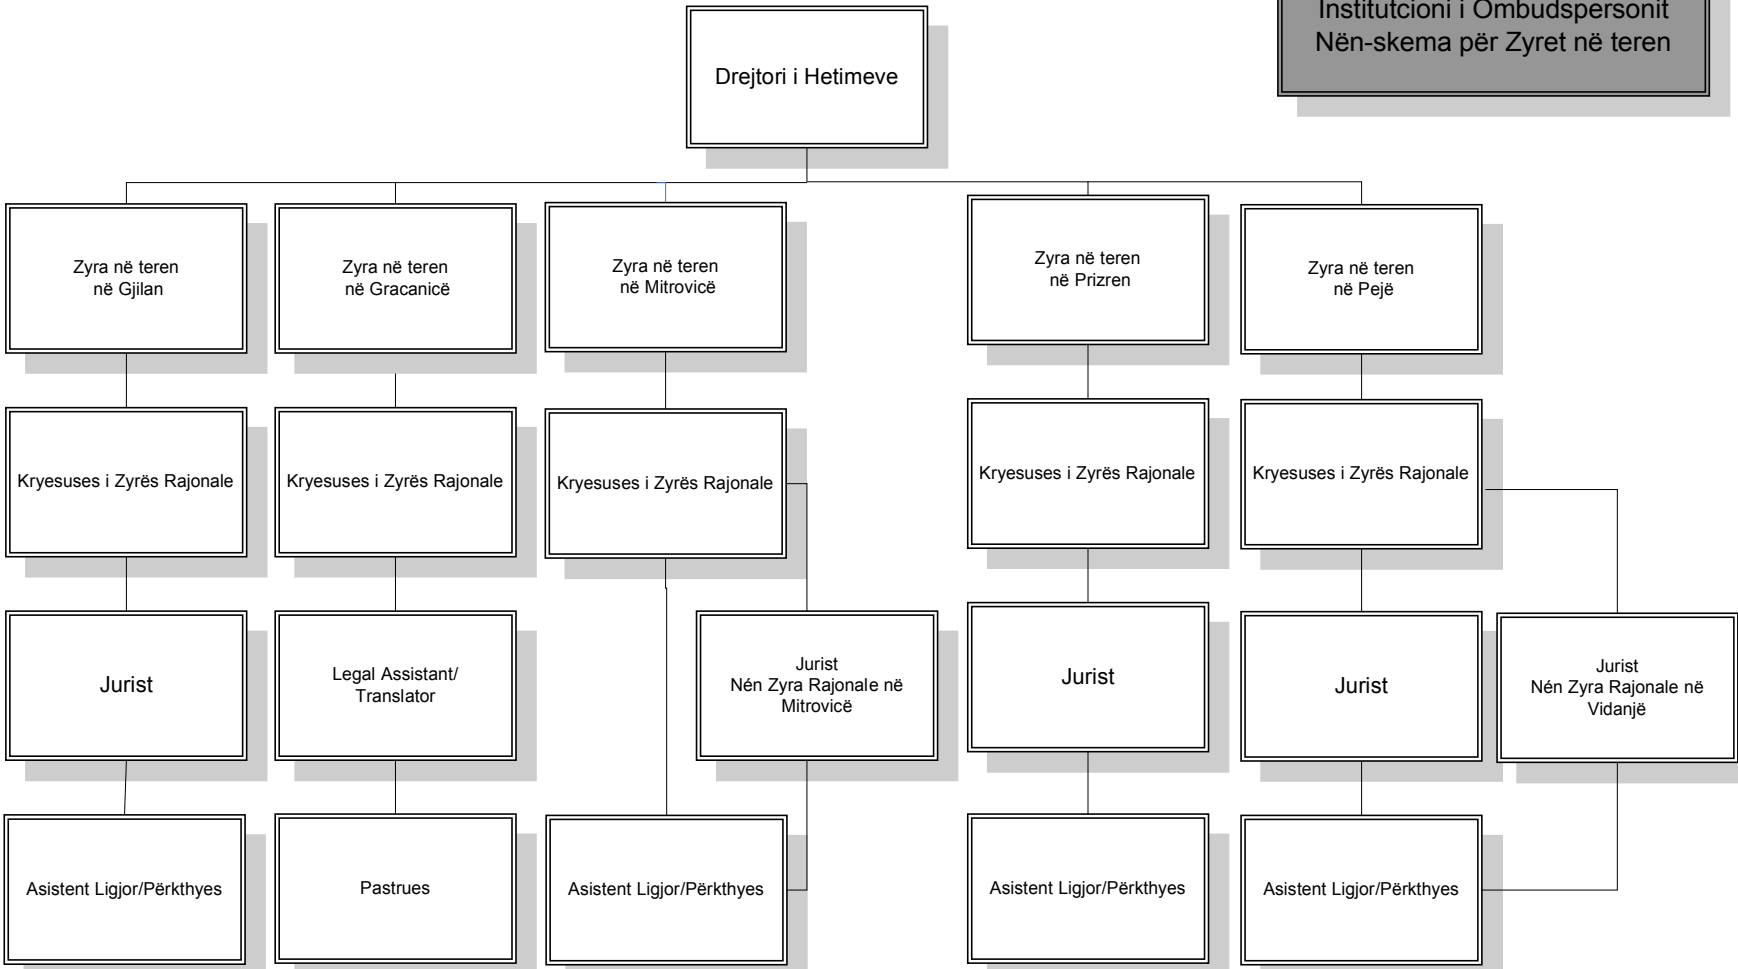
Institutcioni i Ombudspersonit
Nën-skema për Zyret në teren

Drejtori i Hetimeve

Zyra në teren
në Gjilan

Zyra në teren
në Gracanicë

Zyra në teren
në Mitrovicë

Zyra në teren
në Prizren

Zyra në teren
në Pejë

Kryesuses i Zyrës Rajonale

Kryesuses i Zyrës Rajonale

Kryesuses i Zyrës Rajonale

Kryesuses i Zyrës Rajonale

Kryesuses i Zyrës Rajonale

Jurist

Legal Assistant/
Translator

Jurist
Nén Zyra Rajonale në
Mitrovicë

Jurist

Jurist

Jurist
Nén Zyra Rajonale në
Vidanjë

Asistent Ligjor/Përkthyes

Pastrues

Asistent Ligjor/Përkthyes

Asistent Ligjor/Përkthyes

Asistent Ligjor/Përkthyes